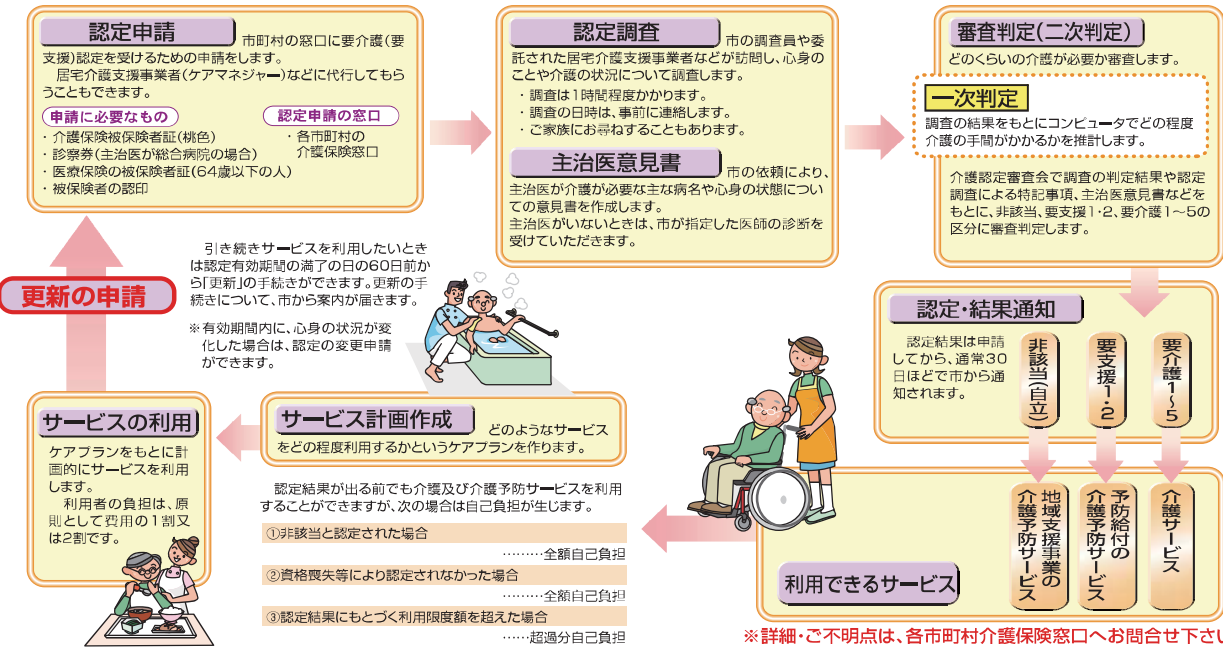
認定申請

市町村の窓口に要介護(要支援)認定を受けるための申請をします。

居宅介護支援事業者(ケアマネジャー)などに代行してもらうこともできます。

申請に必要なもの
・介護保険被保険者証(桃色)
・診察券(主治医が総合病院の場合)
・医療保険の被保険者証(64歳以下の人)
・被保険者の認印

認定申請の窓口
・各市町村の介護保険窓口

認定調査

市の調査員や委託された居宅介護支援事業者などが訪問し、心身のことや介護の状況について調査します。
・調査は1時間程度かかります。
・調査の日時は、事前に連絡します。
・ご家族にお尋ねすることもあります。

主治医意見書

市の依頼により、主治医が介護が必要な主な病名や心身の状態についての意見書を作成します。
主治医がいないときは、市が指定した医師の診断を受けていただきます。

審査判定(二次判定)

どのくらいの介護が必要か審査します。

一次判定

調査の結果をもとにコンピュータでどの程度介護の手間がかかるかを推計します。

介護認定審査会で調査の判定結果や認定調査による特記事項、主治医意見書などをもとに、非該当、要支援1・2、要介護1～5の区分に審査判定します。

更新の申請

引き続きサービスを利用したいときは認定有効期間の満了の日の60日前から「更新」の手続きができます。更新の手続きについて、市から案内が届きます。

※有効期間内に、心身の状況が変化した場合は、認定の変更申請ができます。

認定・結果通知

認定結果は申請してから、通常30日ほどで市から通知されます。

非該当(自立)

要支援1・2

要介護1～5

サービスの利用

ケアプランをもとに計画的にサービスを利用します。

利用者の負担は、原則として費用の1割又は2割です。

サービス計画作成

どのようなサービスをどの程度利用するかというケアプランを作ります。

認定結果が出る前でも介護及び介護予防サービスを利用することができますが、次の場合は自己負担が生じます。

①非該当と認定された場合
………全額自己負担
②資格喪失等により認定されなかった場合
………全額自己負担
③認定結果にもとづく利用限度額を超えた場合
……超過分自己負担

利用できるサービス

地域支援事業の介護予防サービス

予防給付の介護予防サービス

介護サービス

※詳細・ご不明点は、各市町村介護保険窓口へお問合せ下さい